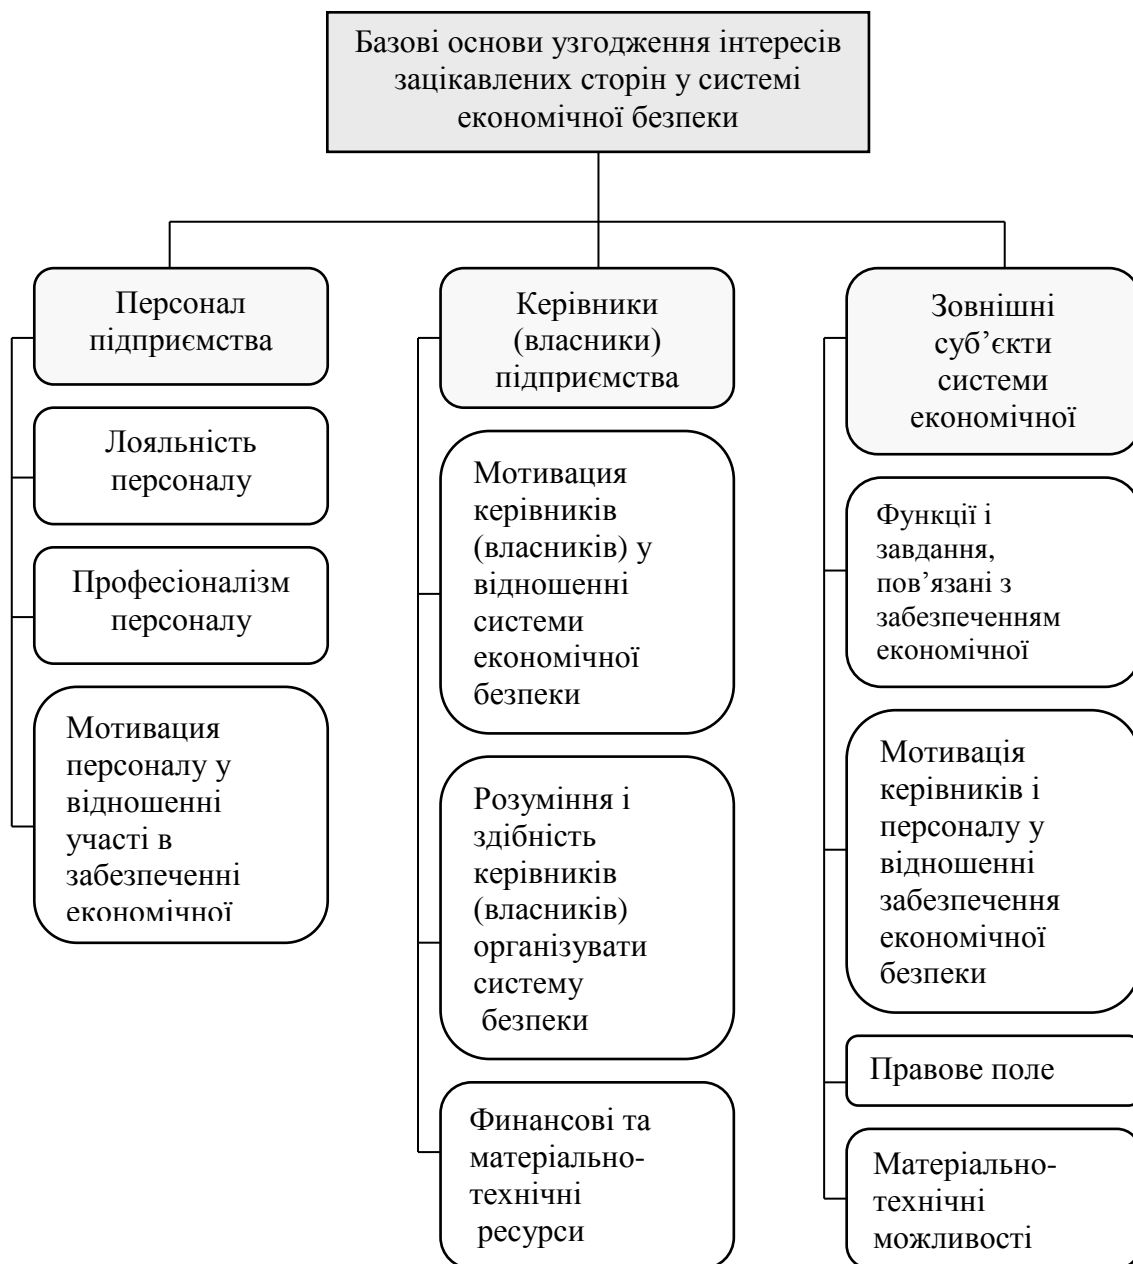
Базові основи узгодження інтересів зацікавлених сторін у системі економічної безпеки

Персонал підприємства

Лояльність персоналу

Професіоналізм персоналу

Мотивация персоналу у відношенні участі в забезпеченні економічної

Керівники (власники) підприємства

Мотивация керівників (власників) у відношенні системи економічної безпеки

Розуміння і здібність керівників (власників) організувати систему безпеки

Финансові та матеріально-технічні ресурси

Зовнішні суб'єкти системи економічної

Функції і завдання, пов'язані з забезпеченням економічної

Мотивація керівників і персоналу у відношенні забезпечення економічної безпеки

Правове поле

Матеріально-технічні можливості